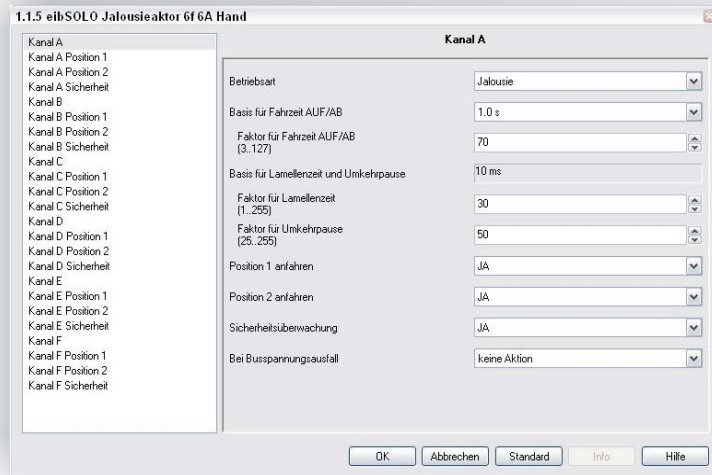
1.1.5 eibSOLO Jalousieaktor 6f 6A Hand

Kanal A
Kanal A Position 1
Kanal A Position 2
Kanal A Sicherheit
Kanal B
Kanal B Position 1
Kanal B Position 2
Kanal B Sicherheit
Kanal C
Kanal C Position 1
Kanal C Position 2
Kanal C Sicherheit
Kanal D
Kanal D Position 1
Kanal D Position 2
Kanal D Sicherheit
Kanal E
Kanal E Position 1
Kanal E Position 2
Kanal E Sicherheit
Kanal F
Kanal F Position 1
Kanal F Position 2
Kanal F Sicherheit

Kanal A

Betriebsart: Jalousie
Basis für Fahrzeit AUF/AB: 1.0 s
Faktor für Fahrzeit AUF/AB (3..127): 70
Basis für Lamellenzeit und Umkehrpause: 10 ms
Faktor für Lamellenzeit (1..255): 30
Faktor für Umkehrpause (25..255): 50
Position 1 anfahren: JA
Position 2 anfahren: JA
Sicherheitsüberwachung: JA
Bei Busspannungsausfall: keine Aktion

OK | Abbrechen | Standard | Info | Hilfe